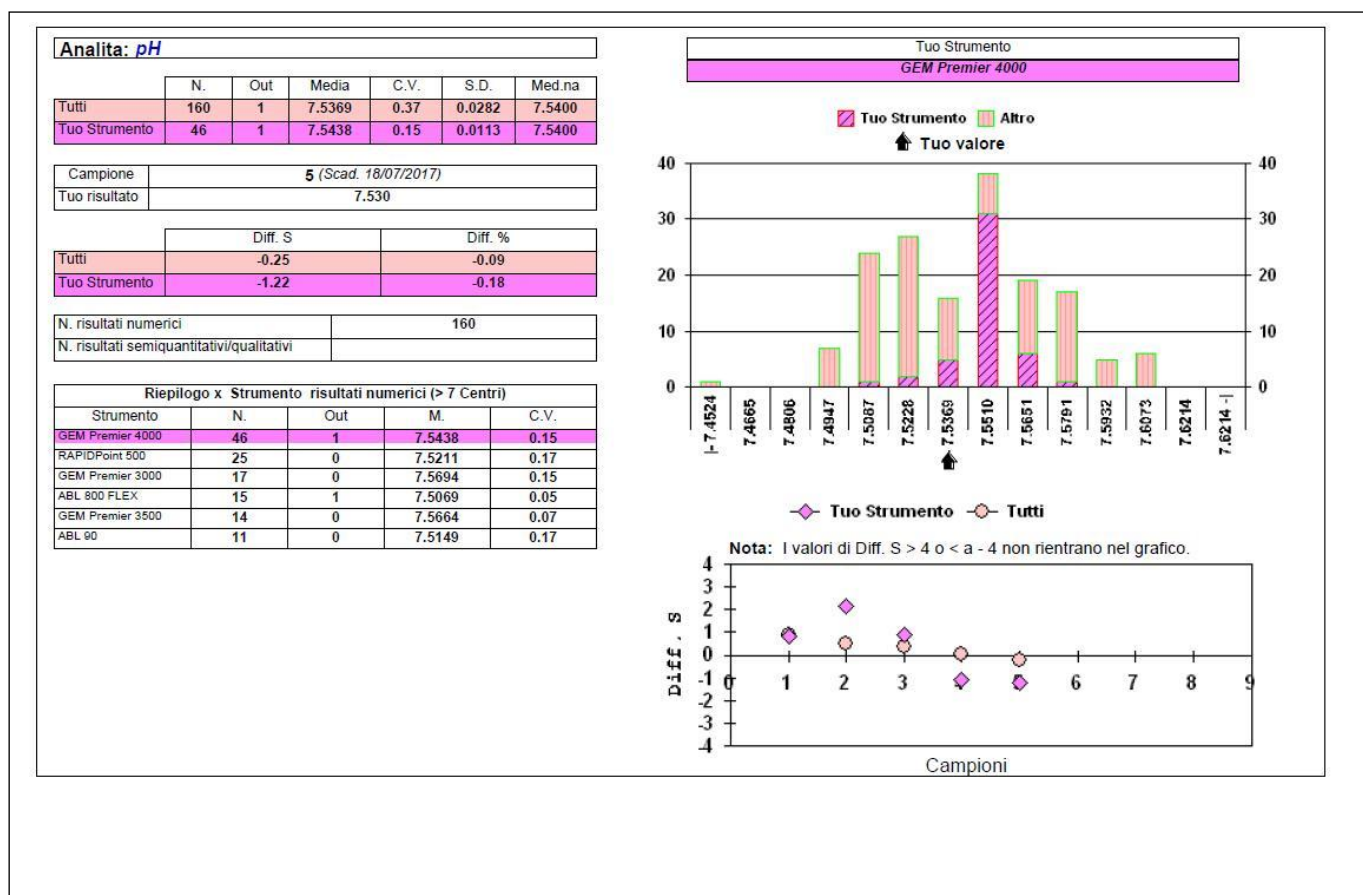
Analita: *pH*

| | N. | Out | Media | C.V. | S.D. | Med.na |
|---|---|---|---|---|---|---|
| Tutti | 160 | 1 | 7.5369 | 0.37 | 0.0282 | 7.5400 |
| Tuo Strumento | 46 | 1 | 7.5438 | 0.15 | 0.0113 | 7.5400 |

| Campione | 5 (Scad. 18/07/2017) |
|---|---|
| Tuo risultato | 7.530 |

| | Diff. S | Diff. % |
|---|---|---|
| Tutti | -0.25 | -0.09 |
| Tuo Strumento | -1.22 | -0.18 |

| N. risultati numerici | 160 |
|---|---|
| N. risultati semiquantitativi/qualitativi | |

Riepilogo x Strumento risultati numerici (> 7 Centri)

| Strumento | N. | Out | M. | C.V. |
|---|---|---|---|---|
| GEM Premier 4000 | 46 | 1 | 7.5438 | 0.15 |
| RAPIDPoint 500 | 25 | 0 | 7.5211 | 0.17 |
| GEM Premier 3000 | 17 | 0 | 7.5694 | 0.15 |
| ABL 800 FLEX | 15 | 1 | 7.5069 | 0.05 |
| GEM Premier 3500 | 14 | 0 | 7.5664 | 0.07 |
| ABL 90 | 11 | 0 | 7.5149 | 0.17 |

Tuo Strumento
GEM Premier 4000

Tuo Strumento Altro
Tuo valore

40 30 20 10 0
40 30 20 10 0

|-7.4524 7.4665 7.4806 7.4947 7.5087 7.5228 7.5369 7.5510 7.5651 7.5791 7.5932 7.6073 7.6214 7.6214 -|

Tuo Strumento Tutti

Nota: I valori di Diff. S > 4 o < a - 4 non rientrano nel grafico.

Diff . S
4 3 2 1 0 -1 -2 -3 -4
0 1 2 3 4 5 6 7 8 9
Campioni